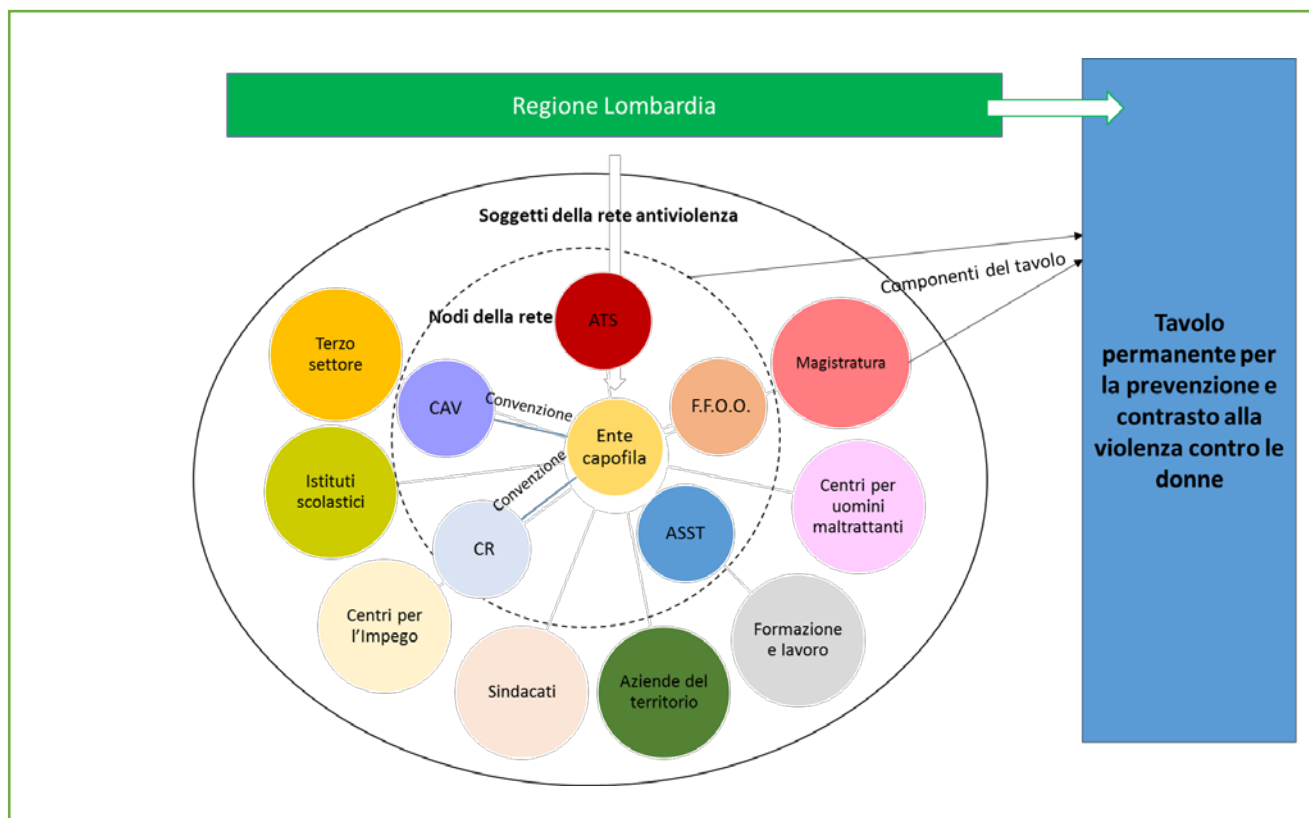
Regione Lombardia

Soggetti della rete antiviolenza

Nodi della rete

ATS

Componenti del tavolo

Terzo settore

CAV

Convenzione

Ente capofila

F.F.O.O.

Magistratura

Istituti scolastici

Convenzione

CR

ASST

Centri per uomini maltrattanti

Centri per l'Impego

Sindacati

Aziende del territorio

Formazione e lavoro

Tavolo permanente per la prevenzione e contrasto alla violenza contro le donne